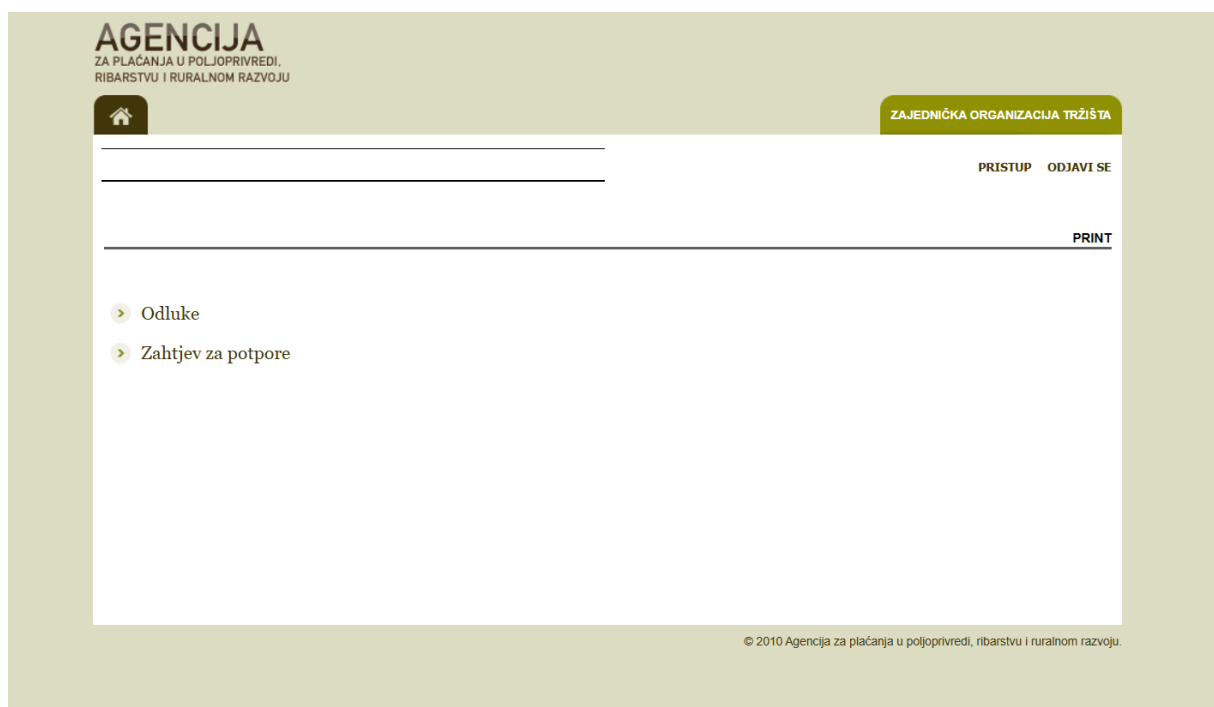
AGENCIJA
ZA PLAĆANJA U POLJOPRIVREDI,
RIBARSTVU I RURALNOM RAZVOJU

ZAJEDNIČKA ORGANIZACIJA TRŽIŠTA

PRISTUP ODJAVI SE

PRINT

Odluke

Zahtjev za potpore

© 2010 Agencija za plaćanja u poljoprivredi, ribarstvu i ruralnom razvoju.